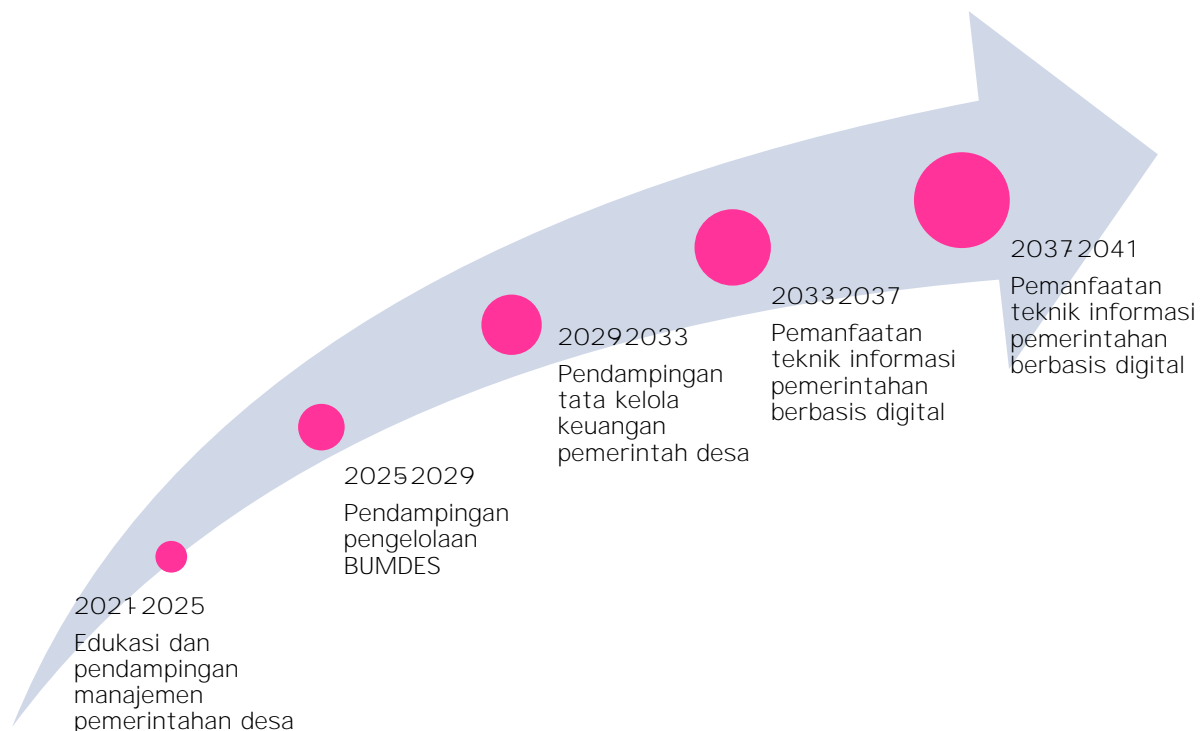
2021-2025

Edukasi dan pendampingan manajemen pemerintahan desa

2025-2029

Pendampingan pengelolaan BUMDES

2029-2033

Pendampingan tata kelola keuangan pemerintah desa

2033-2037

Pemanfaatan teknik informasi pemerintahan berbasis digital

2037-2041

Pemanfaatan teknik informasi pemerintahan berbasis digital